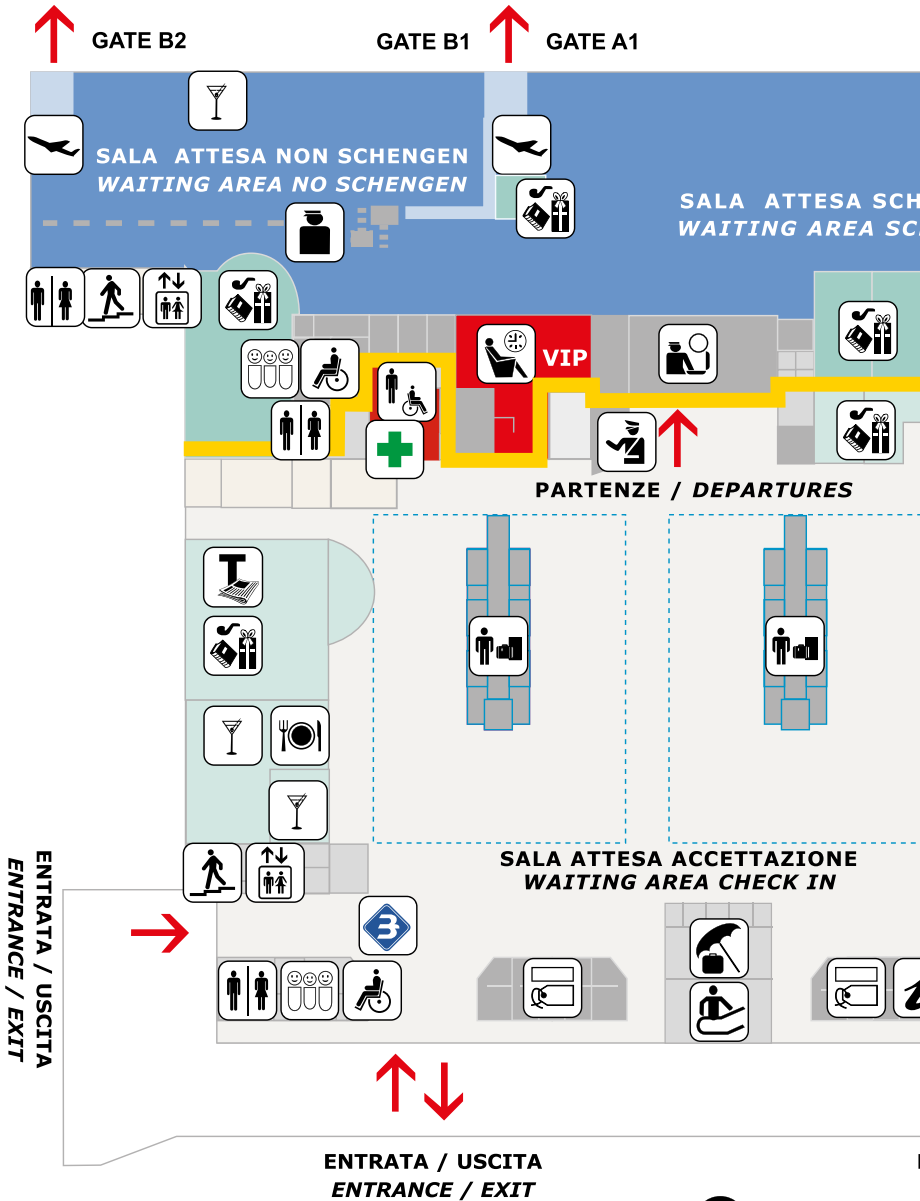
GATE B2
GATE B1
GATE A1

SALA ATTESA NON SCHENGEN
WAITING AREA NO SCHENGEN

SALA ATTESA SCH
WAITING AREA SC

VIP

PARTENZE / DEPARTURES

SALA ATTESA ACCETTAZIONE
WAITING AREA CHECK IN

ENTRATA / USCITA
ENTRANCE / EXIT

ENTRATA / USCITA
ENTRANCE / EXIT